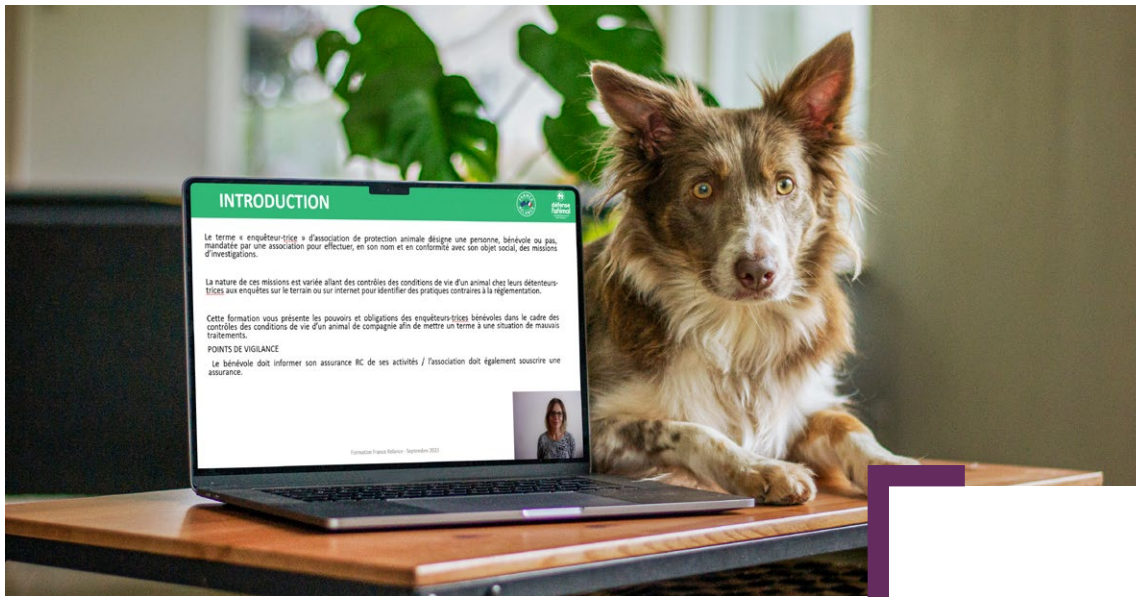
INTRODUCTION

défense l'animal

Le terme « enquêteur-trice » d'association de protection animale désigne une personne, bénévole ou pas, mandatée par une association pour effectuer, en son nom et en conformité avec son objet social, des missions d'investigations.

La nature de ces missions est variée allant des contrôles des conditions de vie d'un animal chez leurs détenteurs-trices aux enquêtes sur le terrain ou sur internet pour identifier des pratiques contraires à la réglementation.

Cette formation vous présente les pouvoirs et obligations des enquêteurs-trices bénévoles dans le cadre des contrôles des conditions de vie d'un animal de compagnie afin de mettre un terme à une situation de mauvais traitements.

POINTS DE VIGILANCE

Le bénévole doit informer son assurance RC de ses activités / l'association doit également souscrire une assurance.

Formation France Bénévo - Septembre 2023